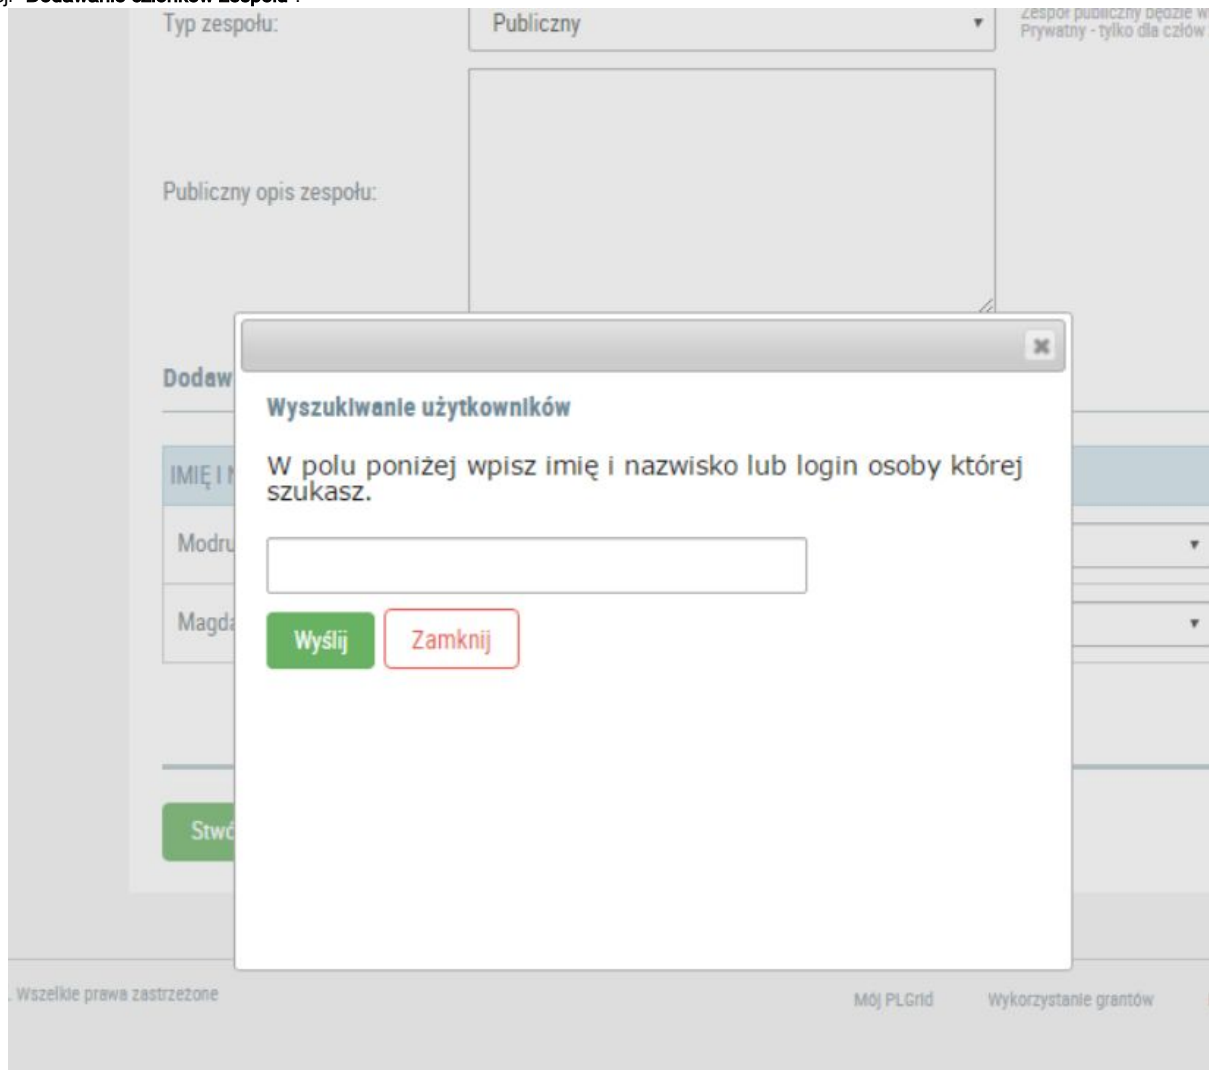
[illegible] "Dodawanie członków zespołu".

Typ zespołu:

Publiczny

Zespół publiczny będzie w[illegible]
Prywatny - tylko dla człow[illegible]

Publiczny opis zespołu:

Dodaw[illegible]

IMIĘ I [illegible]

Modr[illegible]

Magd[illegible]

Stw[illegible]

×

Wyszukiwanie użytkowników

W polu poniżej wpisz imię i nazwisko lub login osoby której szukasz.

Wyślij

Zamknij

. Wszelkie prawa zastrzeżone

Mój PLGrid

Wykorzystanie grantów